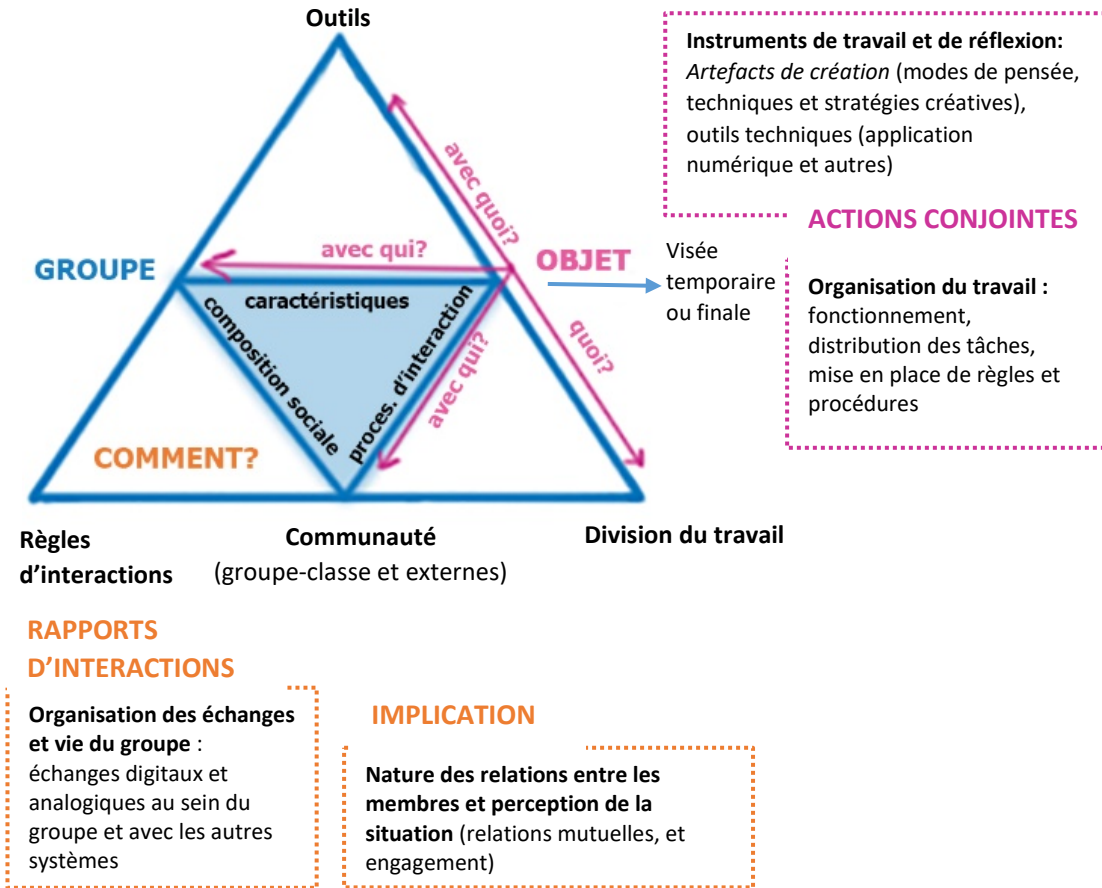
Outils

Instruments de travail et de réflexion: *Artefacts de création* (modes de pensée, techniques et stratégies créatives), outils techniques (application numérique et autres)

ACTIONS CONJOINTES

avec quoi?

avec qui?

GROUPE

OBJET

Visée temporaire ou finale

caractéristiques

composition sociale

proces. d'interaction

avec qui?

quoi?

Organisation du travail : fonctionnement, distribution des tâches, mise en place de règles et procédures

COMMENT?

Règles d'interactions

Communauté (groupe-classe et externes)

Division du travail

RAPPORTS D'INTERACTIONS

Organisation des échanges et vie du groupe : échanges digitaux et analogiques au sein du groupe et avec les autres systèmes

IMPLICATION

Nature des relations entre les membres et perception de la situation (relations mutuelles, et engagement)